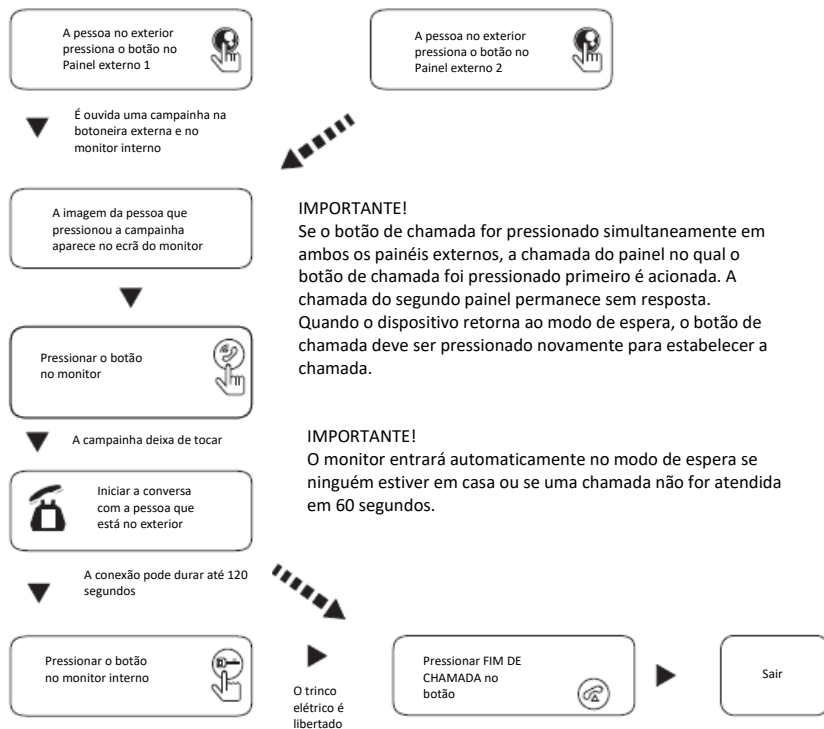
A pessoa no exterior pressiona o botão no Painel externo 1

A pessoa no exterior pressiona o botão no Painel externo 2

É ouvida uma campainha na botoneira externa e no monitor interno

A imagem da pessoa que pressionou a campainha aparece no ecrã do monitor

IMPORTANTE!
Se o botão de chamada for pressionado simultaneamente em ambos os painéis externos, a chamada do painel no qual o botão de chamada foi pressionado primeiro é acionada. A chamada do segundo painel permanece sem resposta. Quando o dispositivo retorna ao modo de espera, o botão de chamada deve ser pressionado novamente para estabelecer a chamada.

Pressionar o botão no monitor

A campainha deixa de tocar

IMPORTANTE!
O monitor entrará automaticamente no modo de espera se ninguém estiver em casa ou se uma chamada não for atendida em 60 segundos.

Iniciar a conversa com a pessoa que está no exterior

A conexão pode durar até 120 segundos

Pressionar o botão no monitor interno

O trinco elétrico é libertado

Pressionar FIM DE CHAMADA no botão

Sair